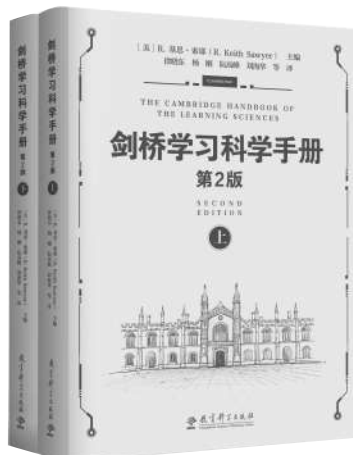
[美] R. 基思·索耶（R. Keith Sawyer） 主编
徐晓东 杨刚 阮高峰 刘钧燕 等 译

THE CAMBRIDGE HANDBOOK OF THE LEARNING SCIENCES

剑桥学习科学手册
第2版

SECOND EDITION

上

教育科学出版社

剑桥学习科学手册 第2版 上

剑桥学习科学手册 第2版 下

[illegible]